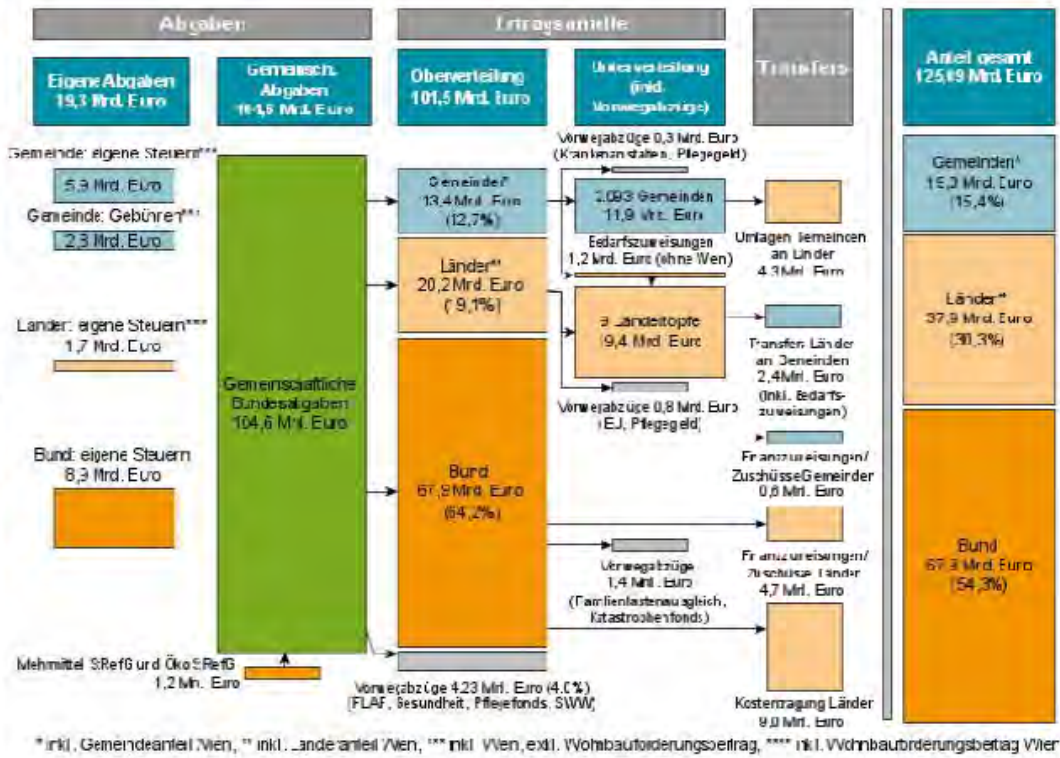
Abgaben

Ertragsanteile

Eigene Abgaben 19,3 Mrd. Euro

Gemeinsch. Abgaben 104,6 Mrd. Euro

Oberverteilung 101,5 Mrd. Euro

Unterverteilung (inkl. Vorwegabzüge)

Transfers

Anteil gesamt 125,09 Mrd. Euro

Gemeinde: eigene Steuern***

5,3 Mrd. Euro

Gemeinde: Gebühren***

2,3 Mrd. Euro

Länder: eigene Steuern****

1,7 Mrd. Euro

Bund: eigene Steuern

8,3 Mrd. Euro

Gemeinschaftliche Bundesabgaben 104,6 Mrd. Euro

Mehrmittel StRefG und ÖkoStRefG 1,2 Mrd. Euro

Gemeinden* 13,4 Mrd. Euro (12,7%)

Länder** 20,2 Mrd. Euro (19,1%)

Bund 67,9 Mrd. Euro (64,2%)

Vorwegabzüge 4,23 Mrd. Euro (4,0%) (FLAF, Gesundheit, Pflegefonds, SWW)

Vorwegabzüge 0,3 Mrd. Euro (Krankenanstalten, Pflegegeld)

2.093 Gemeinden 11,9 Mrd. Euro

Bedarfszuweisungen 1,2 Mrd. Euro (ohne Wien)

9 Ländertöpfe 19,4 Mrd. Euro

Vorwegabzüge 0,8 Mrd. Euro (EJ, Pflegegeld)

Vorwegabzüge 1,4 Mrd. Euro (Familienlastenausgleich, Katastrophenfonds)

Umlagen Gemeinden an Länder 4,3 Mrd. Euro

Transfers Länder an Gemeinden 2,4 Mrd. Euro (inkl. Bedarfszuweisungen)

Finanzzuweisungen/ Zuschüsse Gemeinden 0,6 Mrd. Euro

Finanzzuweisungen/ Zuschüsse Länder 4,7 Mrd. Euro

Kostentragung Länder 9,0 Mrd. Euro

Gemeinden* 19,3 Mrd. Euro (15,4%)

Länder** 37,9 Mrd. Euro (30,3%)

Bund 67,9 Mrd. Euro (54,3%)

* inkl. Gemeindeanteil Wien, ** inkl. Länderanteil Wien, *** inkl. Wien, exkl. Wohnbauförderungsbeitrag, **** inkl. Wohnbauförderungsbeitrag Wien